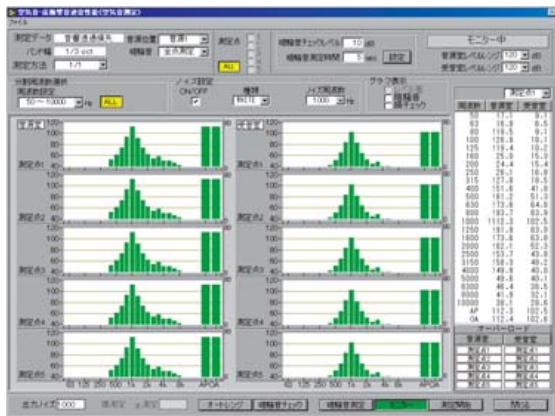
空気音・遮断性能測定(空気音測定)
ファイル

測定データ 音響透過損失 | 音源位置 音源1 | 測定点
バンド幅 1/3 oct | 暗騒音 | ALL
測定方法 1/1

暗騒音チェックレベル 10 dB
暗騒音測定時間 5 sec 設定

モニター中
音源室レベルレンジ 120 dB
受音室レベルレンジ 120 dB

分析周波数選択
周波数範囲
50 ~ 10000 Hz ALL

ノイズ設定
ON/OFF
種類
ノイズ周波数
1000 Hz

グラフ表示

測定点1

| 周波数 | 音源室 | 受音室 |
|---|---|---|
| 50 | | |
| 63 | | |
| 80 | | |
| 100 | | |
| 125 | | |
| 160 | | |
| 200 | | |
| 250 | | |
| 315 | | |
| 400 | | |
| 500 | | |
| 630 | | |
| 800 | | |
| 1000 | | |
| 1250 | | |
| 1600 | | |
| 2000 | | |
| 2500 | | |
| 3150 | | |
| 4000 | | |
| 5000 | | |
| 6300 | | |
| 8000 | | |
| 10000 | | |
| AP | | |
| OA | | |

オーバーロード
| 音源室 | 受音室 |
|---|---|
| 測定点1 | 測定点1 |
| 測定点2 | 測定点2 |
| 測定点3 | 測定点3 |
| 測定点4 | 測定点4 |
| 測定点5 | 測定点5 |

音源室
受音室
120 100 80 60 40 20 0
測定点1
測定点2
測定点3
測定点4
測定点5
63 125 250 500 1k 2k 4k 8k AP OA

出力ノイズ 0.000
オートレンジ 暗騒音チェック 暗騒音測定 測定開始 閉じる